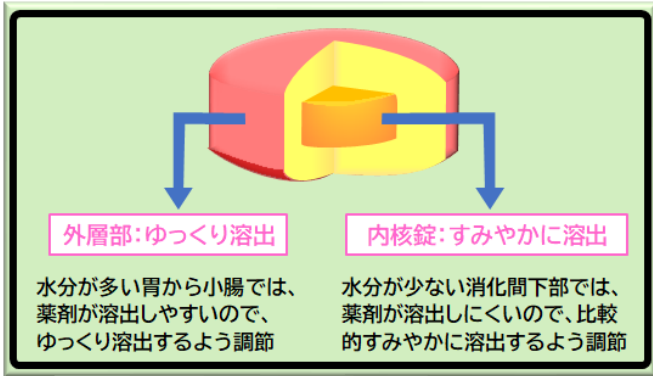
外層部:ゆっくり溶出

水分が多い胃から小腸では、薬剤が溶出しやすいので、ゆっくり溶出するよう調節

内核錠:すみやかに溶出

水分が少ない消化間下部では、薬剤が溶出しにくいので、比較的すみやかに溶出するよう調節